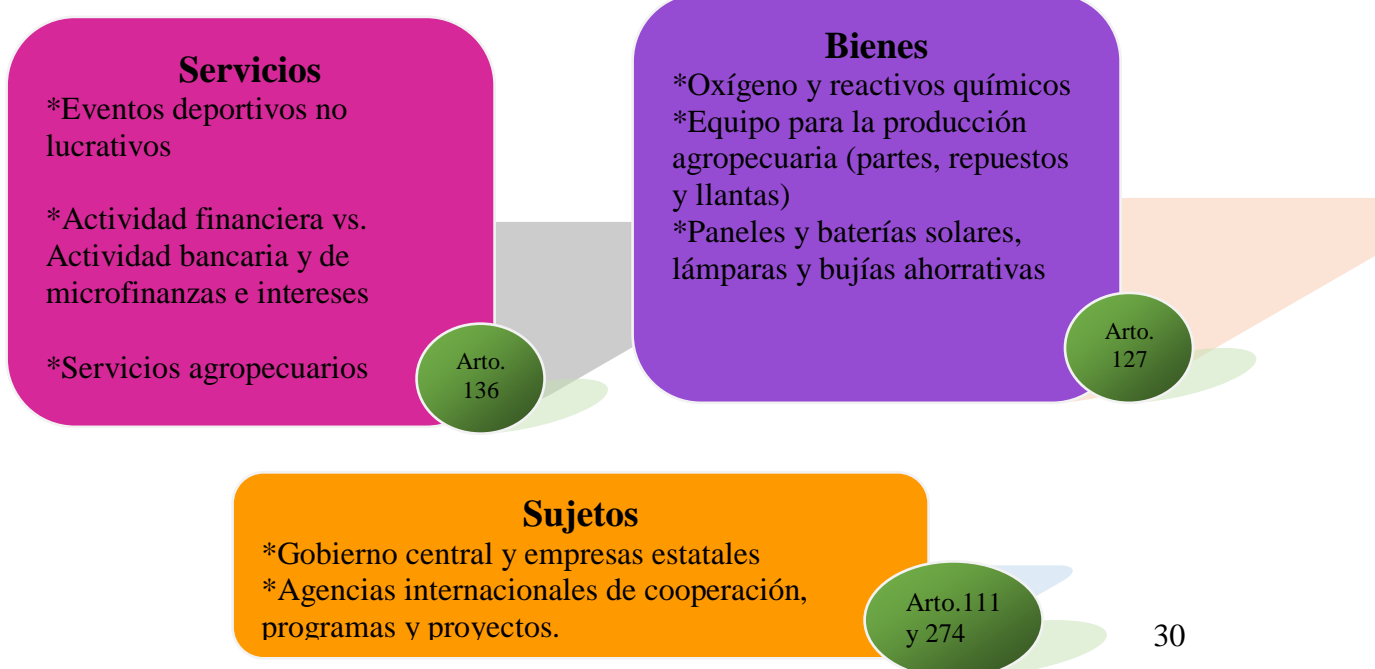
Servicios
*Eventos deportivos no lucrativos

*Actividad financiera vs. Actividad bancaria y de microfinanzas e intereses

*Servicios agropecuarios

Arto. 136

Bienes
*Oxígeno y reactivos químicos
*Equipo para la producción agropecuaria (partes, repuestos y llantas)
*Paneles y baterías solares, lámparas y bujías ahorrativas

Arto. 127

Sujetos
*Gobierno central y empresas estatales
*Agencias internacionales de cooperación, programas y proyectos.

Arto.111 y 274

30